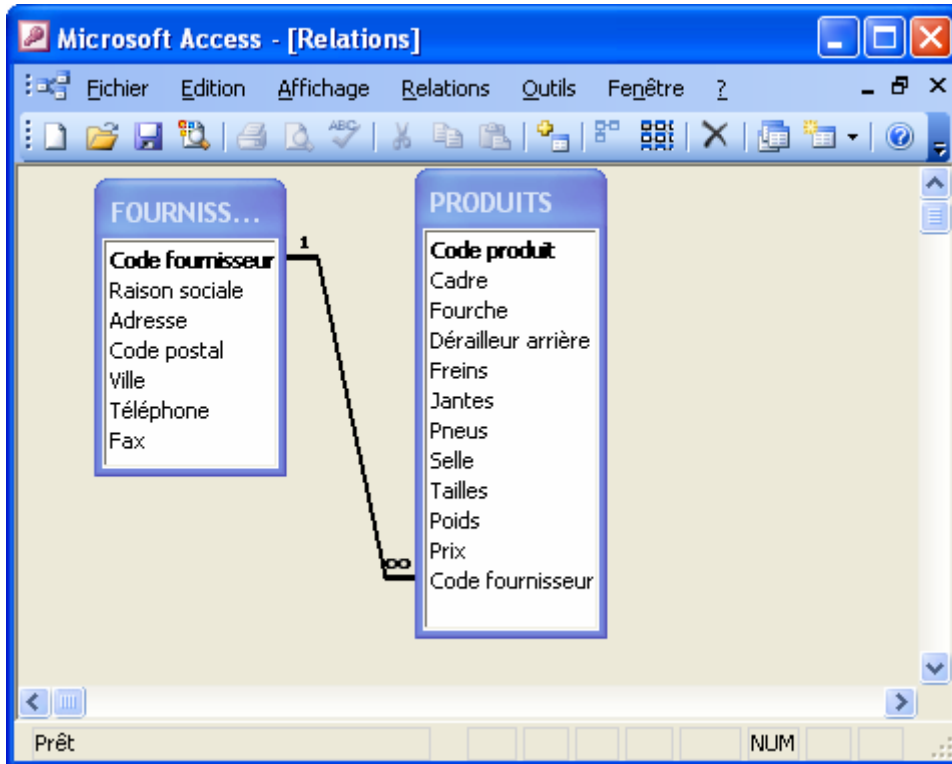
Microsoft Access - [Relations]

Fichier Edition Affichage Relations Outils Fenêtre ?

FOURNISS...
Code fournisseur
Raison sociale
Adresse
Code postal
Ville
Téléphone
Fax

1

∞

PRODUITS
Code produit
Cadre
Fourche
Dérailleur arrière
Freins
Jantes
Pneus
Selle
Tailles
Poids
Prix
Code fournisseur

Prêt
NUM